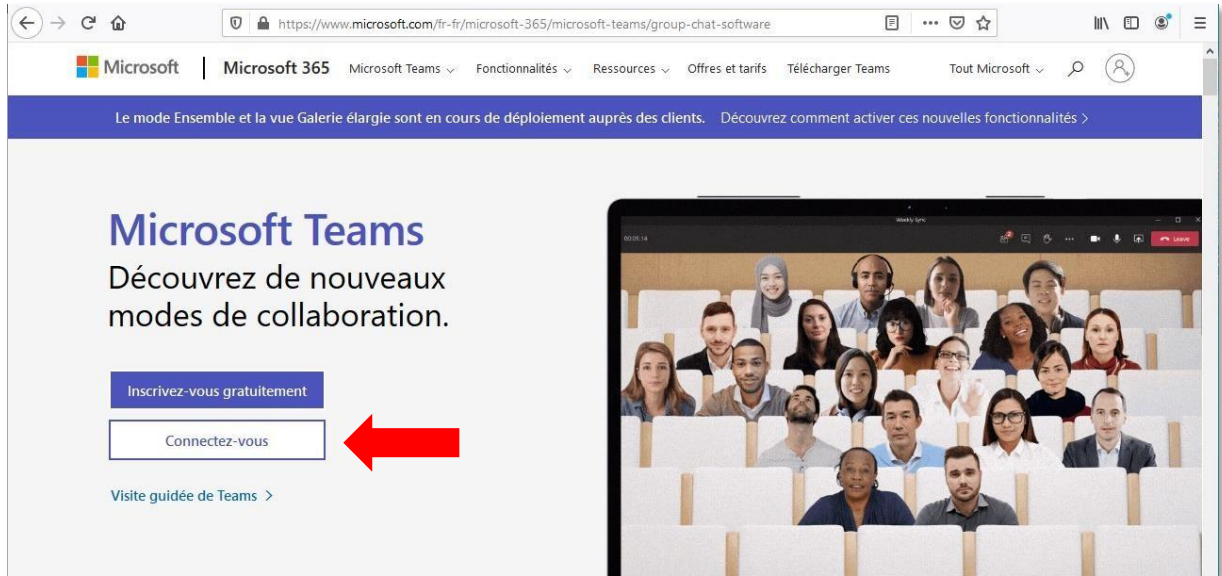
https://www.microsoft.com/fr-fr/microsoft-365/microsoft-teams/group-chat-software

Microsoft | Microsoft 365 Microsoft Teams Fonctionnalités Ressources Offres et tarifs Télécharger Teams Tout Microsoft

Le mode Ensemble et la vue Galerie élargie sont en cours de déploiement auprès des clients. Découvrez comment activer ces nouvelles fonctionnalités >

Microsoft Teams
Découvrez de nouveaux modes de collaboration.

Inscrivez-vous gratuitement

Connectez-vous

Visite guidée de Teams >

Weekly Sync
00:05:14
Leave